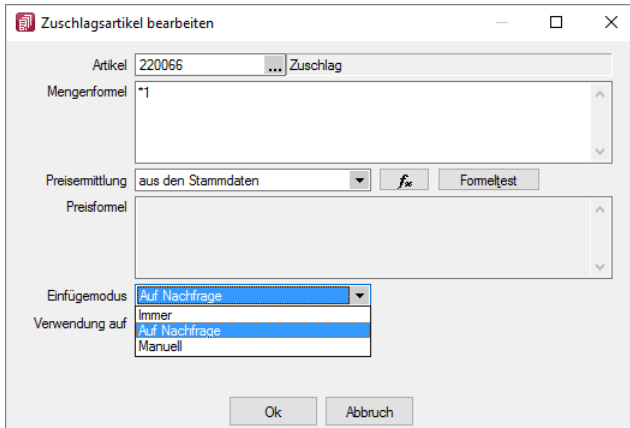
Zuschlagsartikel bearbeiten

Artikel 220066 ... Zuschlag

Mengenformel *1

Preisermittlung aus den Stammdaten $f_x$ Formeltest

Preisformel

Einfügemodus Auf Nachfrage

Verwendung auf

Immer
Auf Nachfrage
Manuell

Ok Abbruch